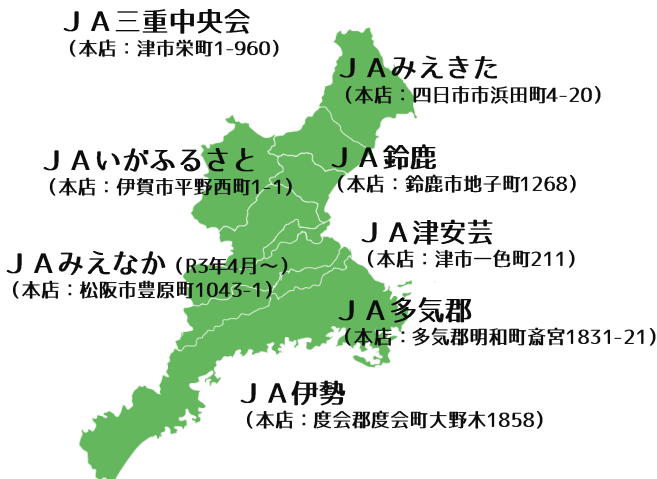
ＪＡ三重中央会
（本店：津市栄町1-960）

ＪＡみえきた
（本店：四日市市浜田町4-20）

ＪＡいがふるさと
（本店：伊賀市平野西町1-1）

ＪＡ鈴鹿
（本店：鈴鹿市地子町1268）

ＪＡ津安芸
（本店：津市一色町211）

ＪＡみえなか（R3年4月〜）
（本店：松阪市豊原町1043-1）

ＪＡ多気郡
（本店：多気郡明和町斎宮1831-21）

ＪＡ伊勢
（本店：度会郡度会町大野木1858）